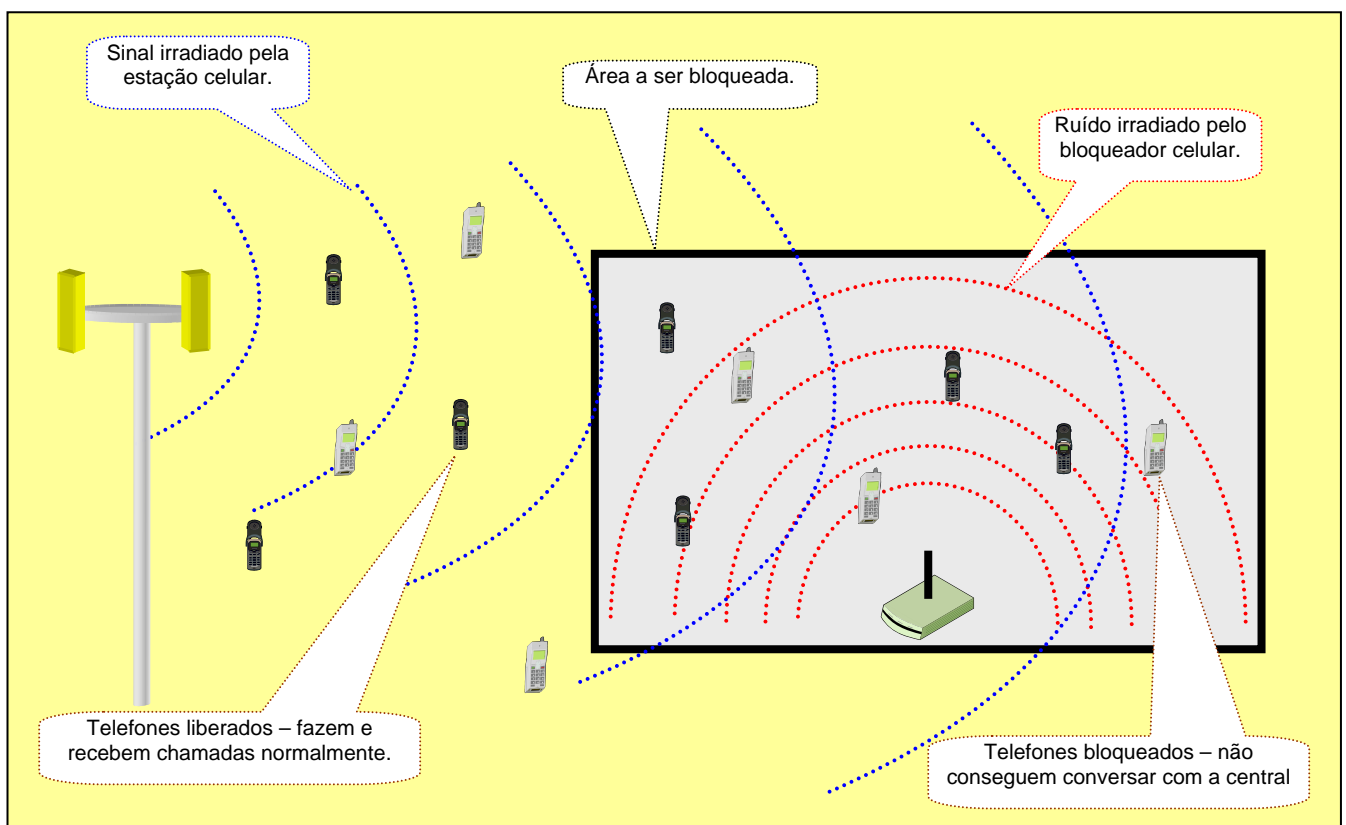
Sinal irradiado pela estação celular.

Área a ser bloqueada.

Ruído irradiado pelo bloqueador celular.

Telefones liberados – fazem e recebem chamadas normalmente.

Telefones bloqueados – não conseguem conversar com a central